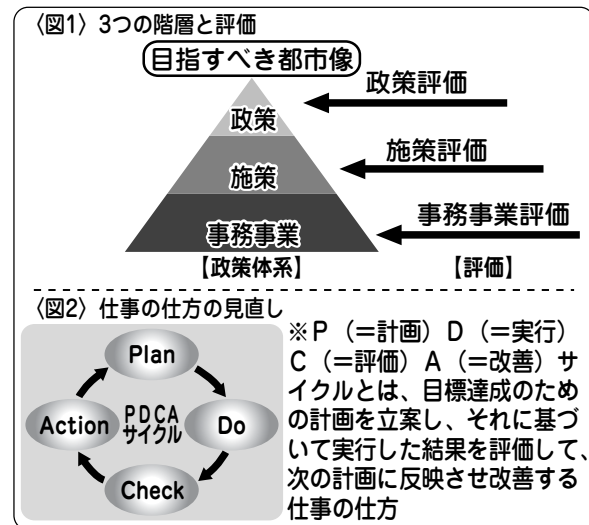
〈図1〉3つの階層と評価

目指すべき都市像

政策

施策

事務事業

政策評価

施策評価

事務事業評価

【政策体系】

【評価】

〈図2〉仕事の仕方の見直し

Plan

Do

Check

Action

PDCA サイクル

※P(=計画)D(=実行)C(=評価)A(=改善)サイクルとは、目標達成のための計画を立案し、それに基づいて実行した結果を評価して、次の計画に反映させ改善する仕事の仕方